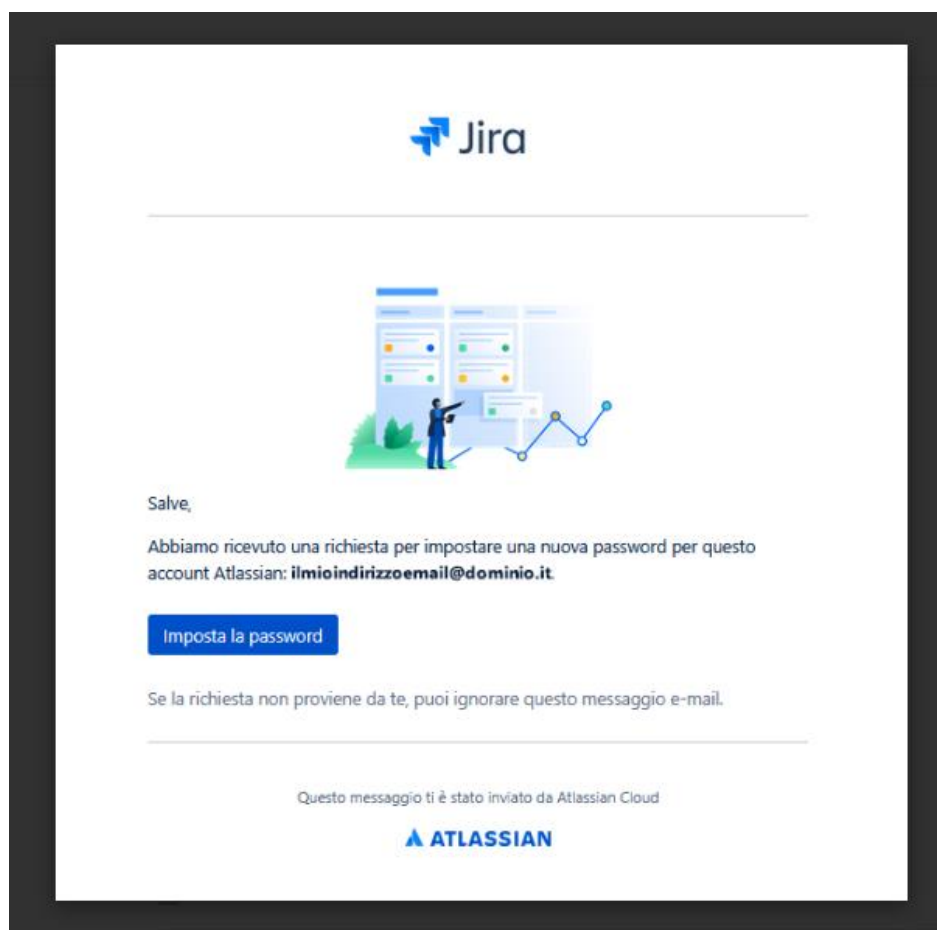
Jira

Salve,

Abbiamo ricevuto una richiesta per impostare una nuova password per questo account Atlassian: **ilmioindirizzoemail@dominio.it**.

Imposta la password

Se la richiesta non proviene da te, puoi ignorare questo messaggio e-mail.

Questo messaggio ti è stato inviato da Atlassian Cloud

ATLASSIAN